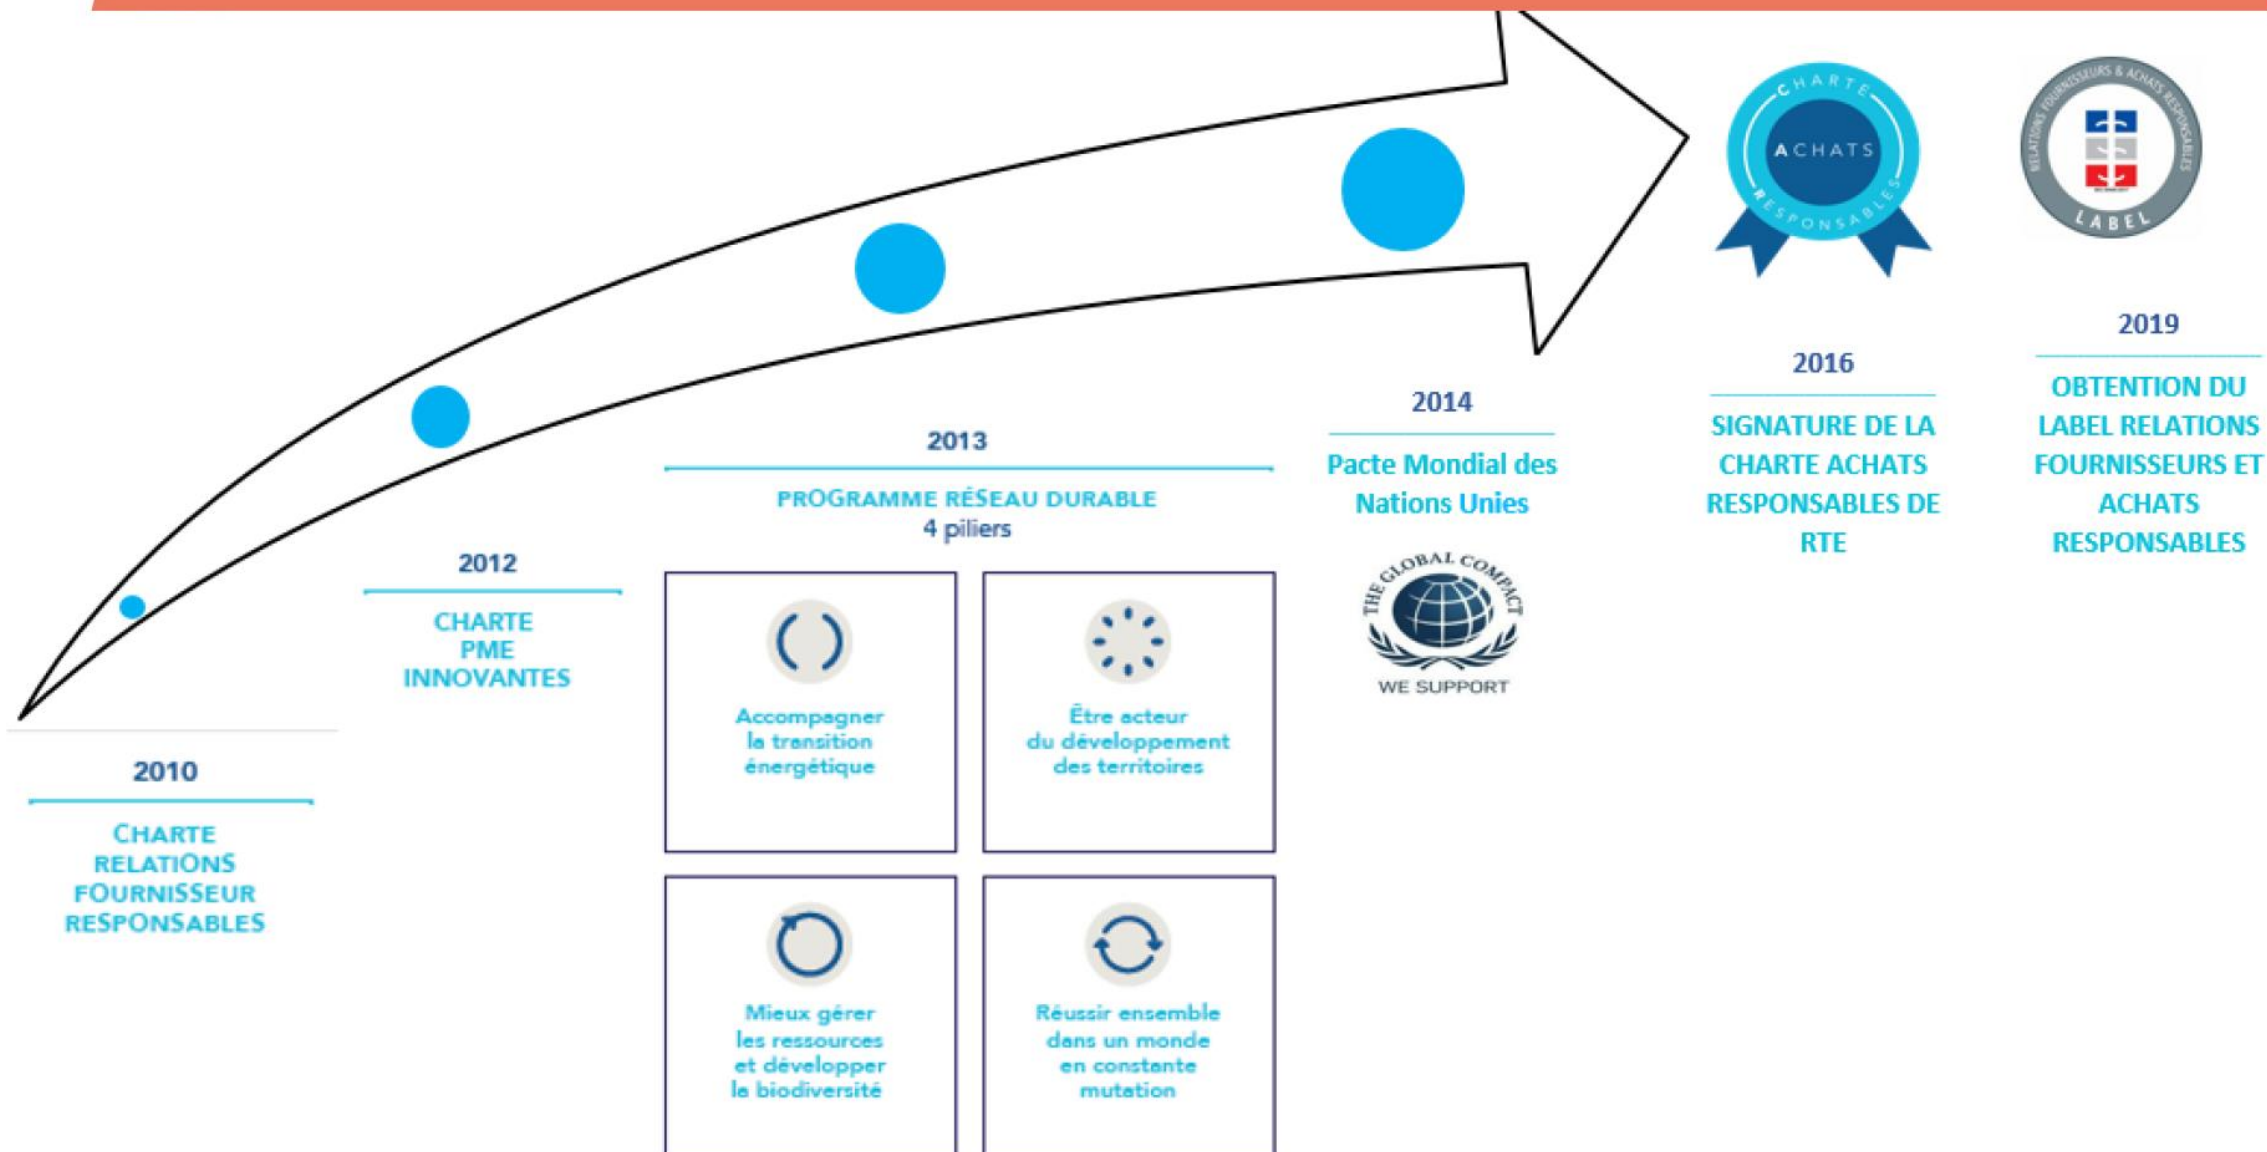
CHARTE
ACHATS
RESPONSABLES

RELATIONS FOURNISSEURS & ACHATS RESPONSABLES
LABEL

2010

CHARTE RELATIONS FOURNISSEUR RESPONSABLES

2012

CHARTE PME INNOVANTES

2013

PROGRAMME RÉSEAU DURABLE
4 piliers

Accompagner la transition énergétique

Être acteur du développement des territoires

Mieux gérer les ressources et développer la biodiversité

Réussir ensemble dans un monde en constante mutation

2014

Pacte Mondial des Nations Unies

THE GLOBAL COMPACT
WE SUPPORT

2016

SIGNATURE DE LA CHARTE ACHATS RESPONSABLES DE RTE

2019

OBTENTION DU LABEL RELATIONS FOURNISSEURS ET ACHATS RESPONSABLES